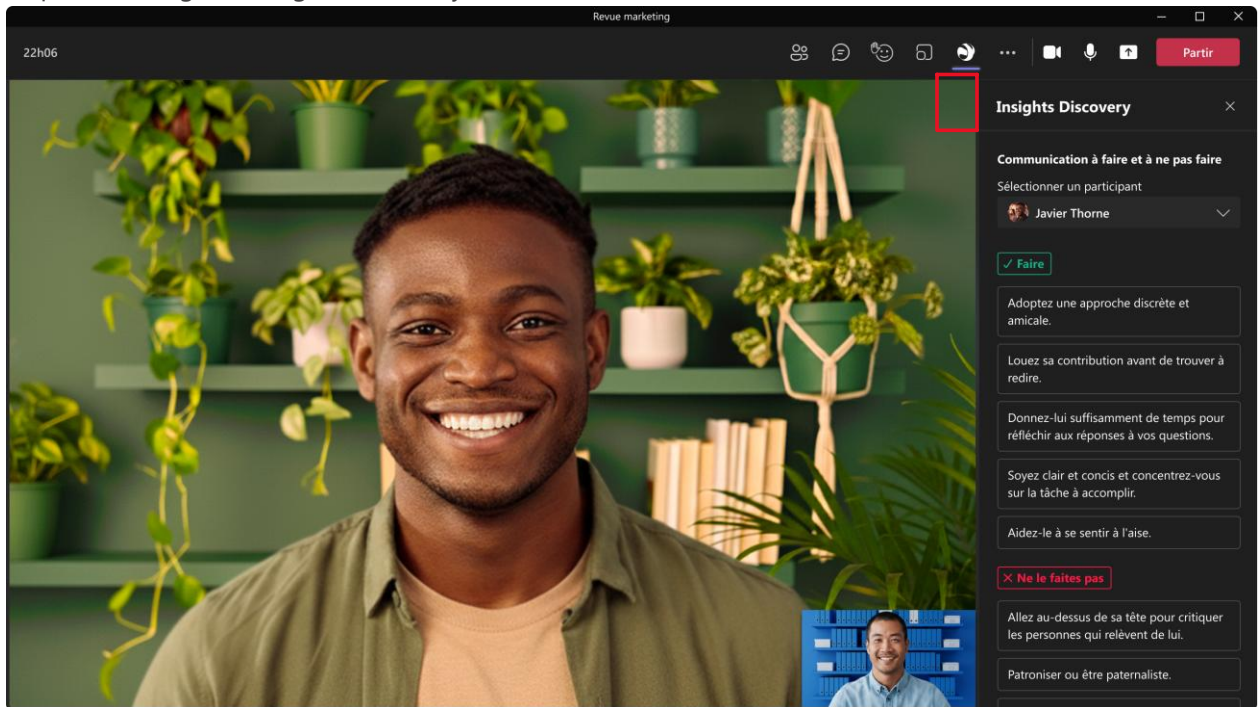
Revue marketing

22h06

Partir

Insights Discovery

Communication à faire et à ne pas faire

Sélectionner un participant

Javier Thorne

✓ Faire

Adoptez une approche discrète et amicale.

Louez sa contribution avant de trouver à redire.

Donnez-lui suffisamment de temps pour réfléchir aux réponses à vos questions.

Soyez clair et concis et concentrez-vous sur la tâche à accomplir.

Aidez-le à se sentir à l'aise.

✕ Ne le faites pas

Allez au-dessus de sa tête pour critiquer les personnes qui relèvent de lui.

Patroniser ou être paternaliste.